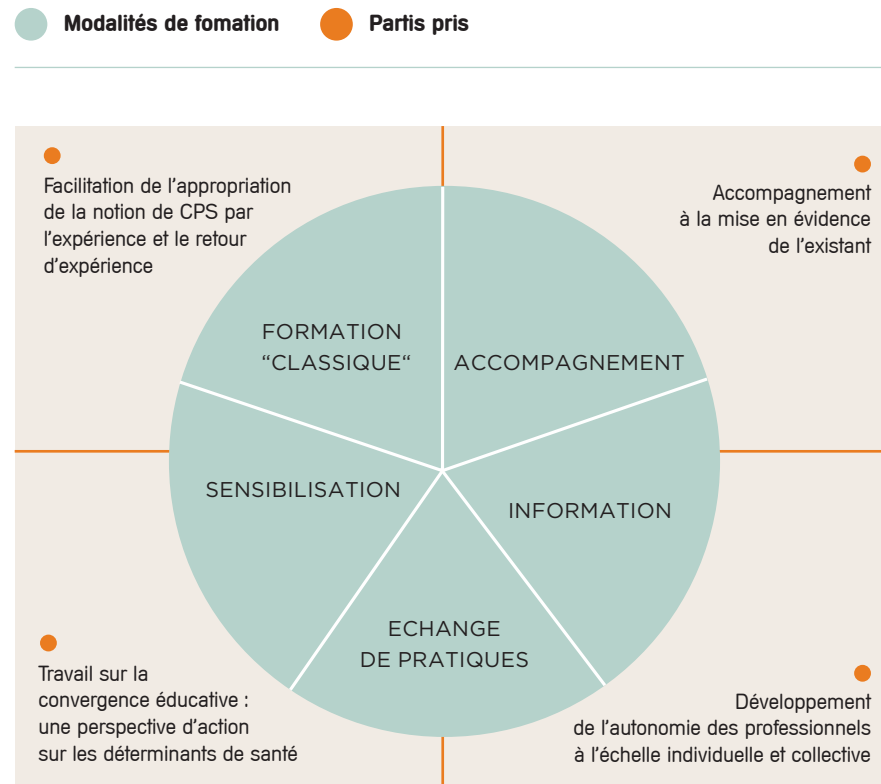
Modalités de fomation

Partis pris

Facilitation de l'appropriation de la notion de CPS par l'expérience et le retour d'expérience

Accompagnement à la mise en évidence de l'existant

FORMATION "CLASSIQUE"

ACCOMPAGNEMENT

SENSIBILISATION

INFORMATION

ECHANGE DE PRATIQUES

Travail sur la convergence éducative : une perspective d'action sur les déterminants de santé

Développement de l'autonomie des professionnels à l'échelle individuelle et collective